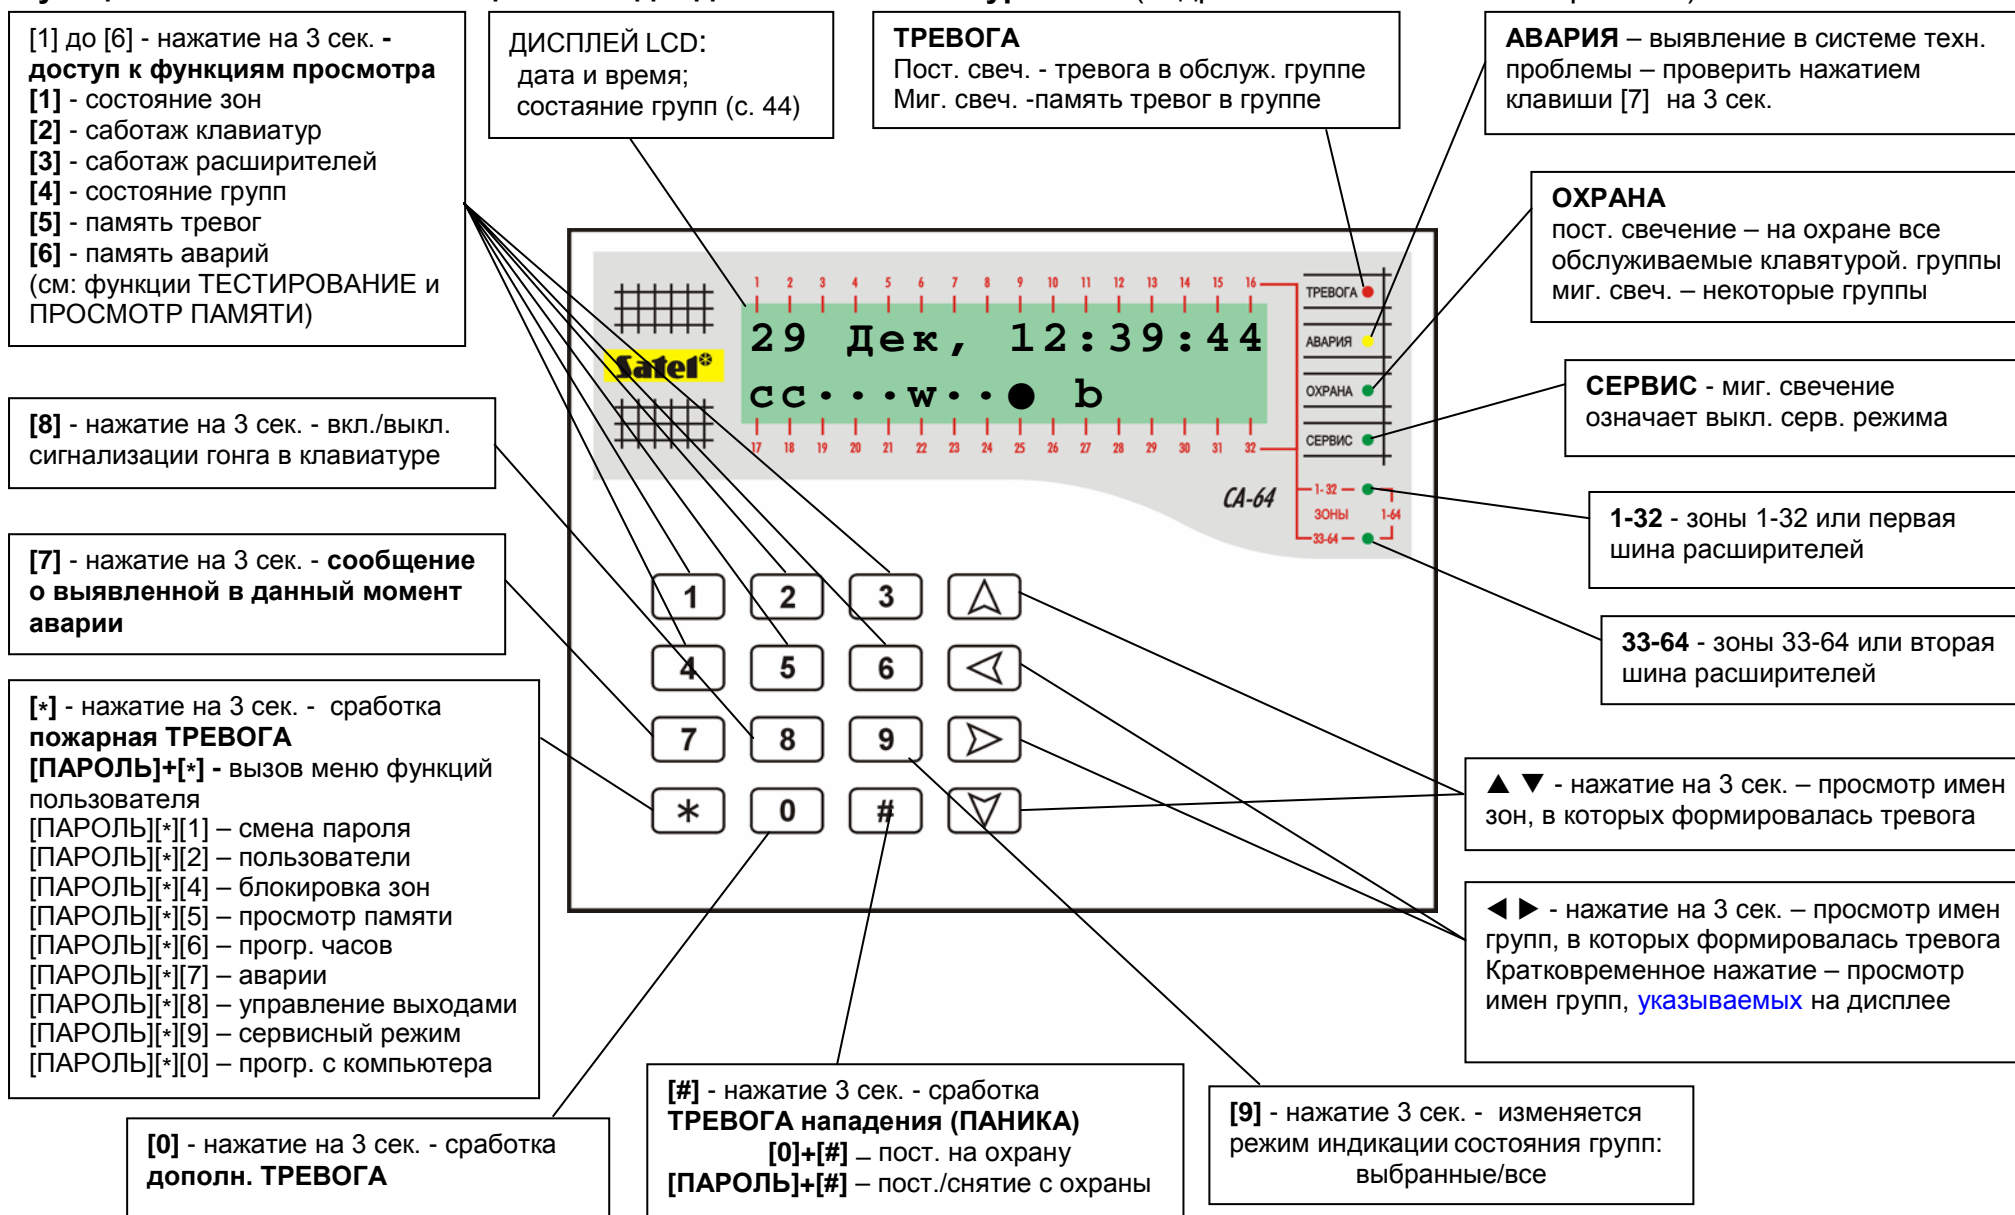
[1] до [6] - нажатие на 3 сек. - доступ к функциям просмотра
[1] - состояние зон
[2] - саботаж клавиатур
[3] - саботаж расширителей
[4] - состояние групп
[5] - память тревог
[6] - память аварий
(см: функции ТЕСТИРОВАНИЕ и ПРОСМОТР ПАМЯТИ)

ДИСПЛЕЙ LCD:
дата и время;
состяние групп (с. 44)

ТРЕВОГА
Пост. свеч. - тревога в обслуж. группе
Миг. свеч. -память тревог в группе

АВАРИЯ – выявление в системе техн. проблемы – проверить нажатием клавиши [7] на 3 сек.

ОХРАНА
пост. свечение – на охране все обслуживаемые клавятурой. группы
миг. свеч. – некоторые группы

1 2 3 4 5 6 7 8 9 10 11 12 13 14 15 16
29 Дек, 12:39:44
cc•••w••● b
17 18 19 20 21 22 23 24 25 26 27 28 29 30 31 32

ТРЕВОГА
АВАРИЯ
ОХРАНА
СЕРВИС

Satel

CA-64

1-32
ЗОНЫ
1-64
33-64

СЕРВИС - миг. свечение означает выкл. серв. режима

[8] - нажатие на 3 сек. - вкл./выкл. сигнализации гонга в клавиатуре

1-32 - зоны 1-32 или первая шина расширителей

[7] - нажатие на 3 сек. - сообщение о выявленной в данный момент аварии

33-64 - зоны 33-64 или вторая шина расширителей

1 2 3
4 5 6
7 8 9
* 0 #

[*] - нажатие на 3 сек. - сработка пожарная ТРЕВОГА
[ПАРОЛЬ]+[*] - вызов меню функций пользователя
[ПАРОЛЬ][*][1] – смена пароля
[ПАРОЛЬ][*][2] – пользователи
[ПАРОЛЬ][*][4] – блокировка зон
[ПАРОЛЬ][*][5] – просмотр памяти
[ПАРОЛЬ][*][6] – прогр. часов
[ПАРОЛЬ][*][7] – аварии
[ПАРОЛЬ][*][8] – управление выходами
[ПАРОЛЬ][*][9] – сервисный режим
[ПАРОЛЬ][*][0] – прогр. с компьютера

▲ ▼ - нажатие на 3 сек. – просмотр имен зон, в которых формировалась тревога

◄ ► - нажатие на 3 сек. – просмотр имен групп, в которых формировалась тревога
Кратковременное нажатие – просмотр имен групп, указываемых на дисплее

[0] - нажатие на 3 сек. - сработка дополн. ТРЕВОГА

[#] - нажатие 3 сек. - сработка ТРЕВОГА нападения (ПАНИКА)
[0]+[#] – пост. на охрану
[ПАРОЛЬ]+[#] – пост./снятие с охраны

[9] - нажатие 3 сек. - изменяется режим индикации состояния групп: выбранные/все